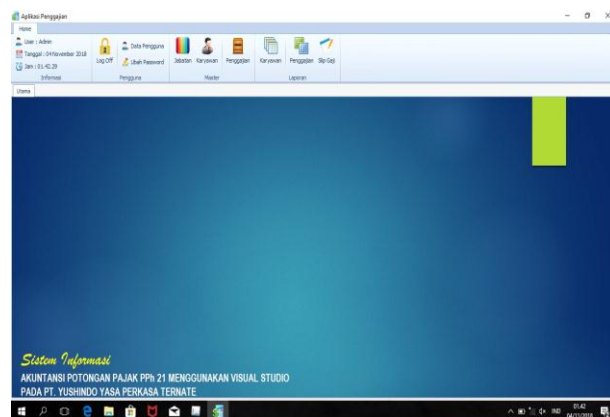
Aplikasi Penggajian

Home

User : Admin
Tanggal : 04 November 2018
Jam : 01.42.29
Informasi

Log Off
Data Pengguna
Ubah Password
Pengguna

Jabatan
Karyawan
Penggajian
Master

Karyawan
Penggajian
Slip Gaji
Laporan

Utama

Sistem Informasi
AKUNTANSI POTONGAN PAJAK PPh 21 MENGGUNAKAN VISUAL STUDIO
PADA PT. YUSHINDO YASA PERKASA TERNATE

IND 01.42 04/11/2018